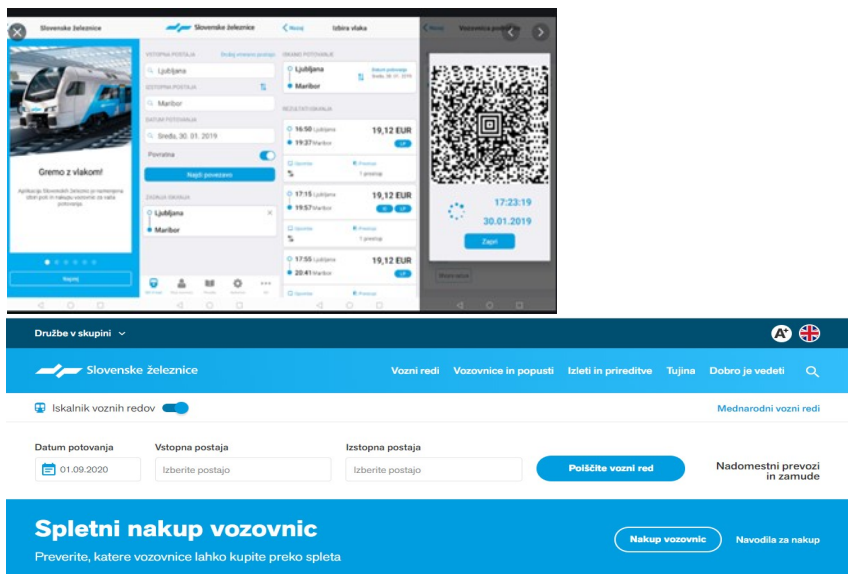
Slovenske železnice

Gremo z vlakom!

Aplikacija Slovenskih železnic je namenjena lažji poti in nakupu vozovnic za vaša potovanja.

Naprej

Slovenske železnice

VSTOPNA POSTAJA

Ljubljana

IZSTOPNA POSTAJA

Maribor

DATUM POTOVANJA

Sreda, 30. 01. 2019

Povratna

Najdi povezavo

ZADNJA ISKANJA

Ljubljana

Maribor

Nazaj

Izbira vlaka

Ljubljana

Maribor

Sreda, 30. 01. 2019

16:50 Ljubljana

19:37 Maribor

19,12 EUR

1 prestop

17:15 Ljubljana

19:57 Maribor

19,12 EUR

1 prestop

17:55 Ljubljana

20:41 Maribor

19,12 EUR

Nazaj

Vozovnica

17:23:19

30.01.2019

Zapri

Družbe v skupini

Slovenske železnice

Vozni redi

Vozovnice in popusti

Izleti in prireditve

Tujina

Dobro je vedeti

Iskalnik voznih redov

Mednarodni vozni redi

Datum potovanja

01.09.2020

Vstopna postaja

Izberite postajo

Izstopna postaja

Izberite postajo

Poiščite vozni red

Nadomestni prevozi in zamude

Spletni nakup vozovnic

Preverite, katere vozovnice lahko kupite preko spleta

Nakup vozovnic

Navodila za nakup